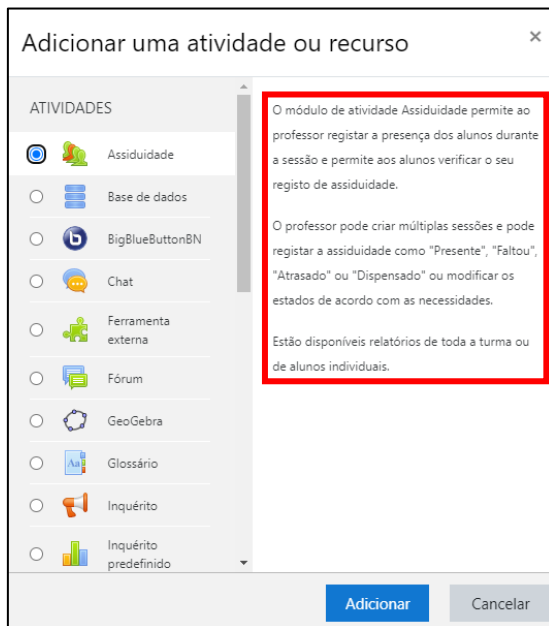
Adicionar uma atividade ou recurso

×

ATIVIDADES

Assiduidade

Base de dados

BigBlueButtonBN

Chat

Ferramenta externa

Fórum

GeoGebra

Glossário

Inquérito

Inquérito predefinido

O módulo de atividade Assiduidade permite ao professor registar a presença dos alunos durante a sessão e permite aos alunos verificar o seu registo de assiduidade.

O professor pode criar múltiplas sessões e pode registar a assiduidade como "Presente", "Faltou", "Atrasado" ou "Dispensado" ou modificar os estados de acordo com as necessidades.

Estão disponíveis relatórios de toda a turma ou de alunos individuais.

Adicionar

Cancelar